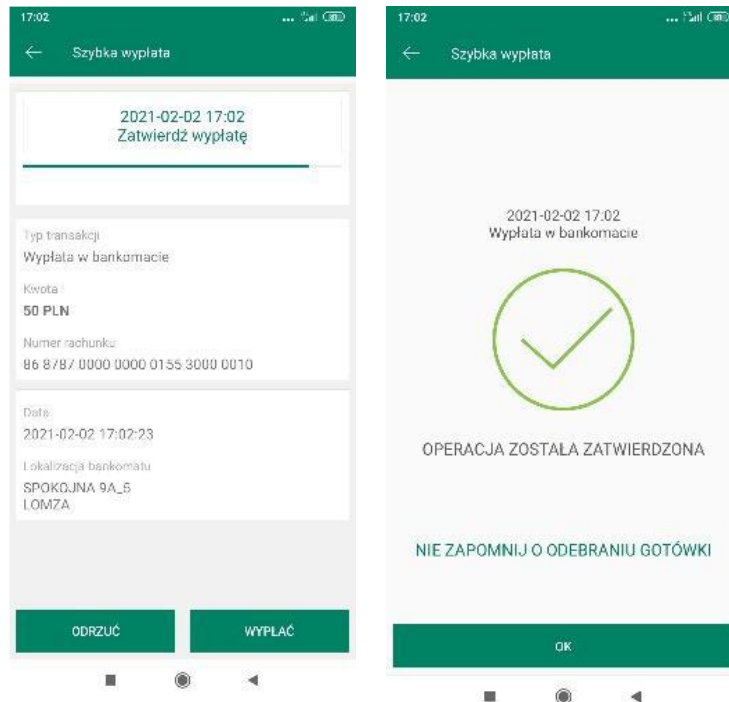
17:02

Szybka wypłata

2021-02-02 17:02
Zatwierdź wypłatę

Typ transakcji
Wypłata w bankomacie

Kwota
50 PLN

Numer rachunku
86 8787 0000 0000 0155 3000 0010

Data
2021-02-02 17:02:23

Lokalizacja bankomatu
SPOKOJNA 9A_5
LOMZA

ODRZUĆ

WYPŁAĆ

17:02

Szybka wypłata

2021-02-02 17:02
Wypłata w bankomacie

OPERACJA ZOSTAŁA ZATWIERDZONA

NIE ZAPOMNIJ O ODEBRANIU GOTÓWKI

OK